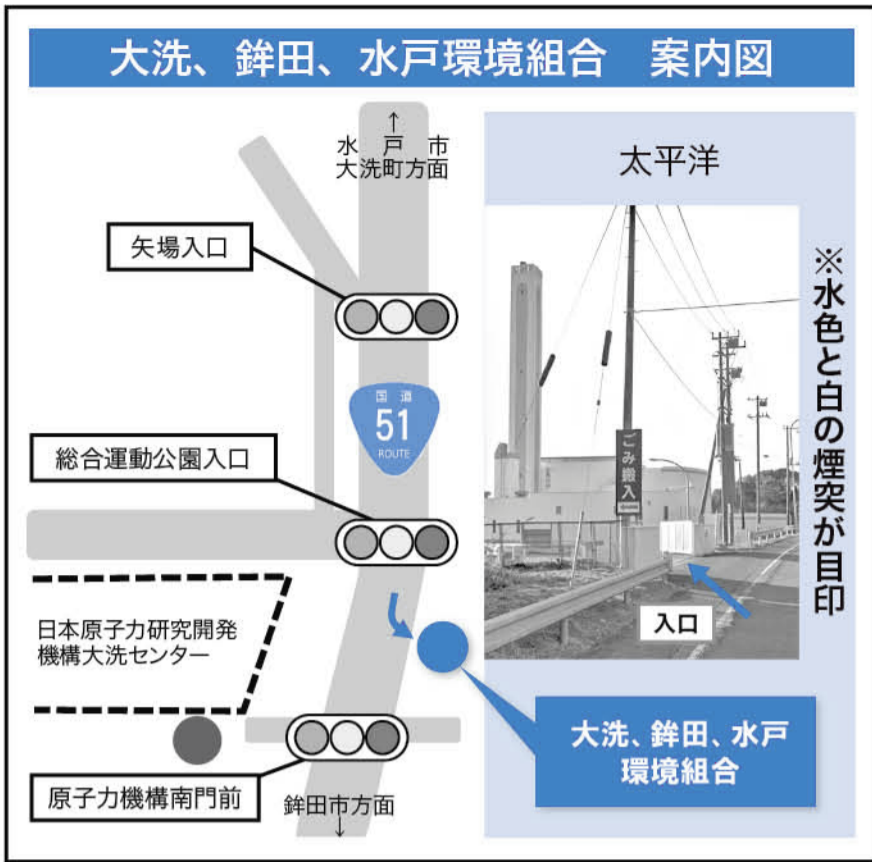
大洗、鉾田、水戸環境組合　案内図

↑
水戸市
大洗町方面

太平洋

矢場入口

※水色と白の煙突が目印

国道
51
ROUTE

総合運動公園入口

ごみ搬入

入口

日本原子力研究開発機構大洗センター

大洗、鉾田、水戸環境組合

原子力機構南門前

鉾田市方面
↓